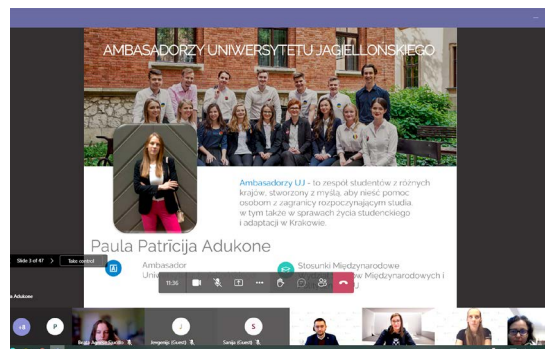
AMBASADORZY UNIWERSYTETU JAGIELLOŃSKIEGO

Ambasadorzy UJ - to zespół studentów z różnych krajów, stworzony z myślą, aby nieść pomoc osobom z zagranicy rozpoczynającym studia w tym także w sprawach życia studenckiego i adaptacji w Krakowie.

Paula Patricija Adukone

Ambasador Univ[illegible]

Stosunki Międzynarodowe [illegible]ów Międzynarodowych i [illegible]

Slide 3 of 47 Take control

11:30

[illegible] Adukone

+8 P J S

Imjeenija (Guest) Sanija (Guest)